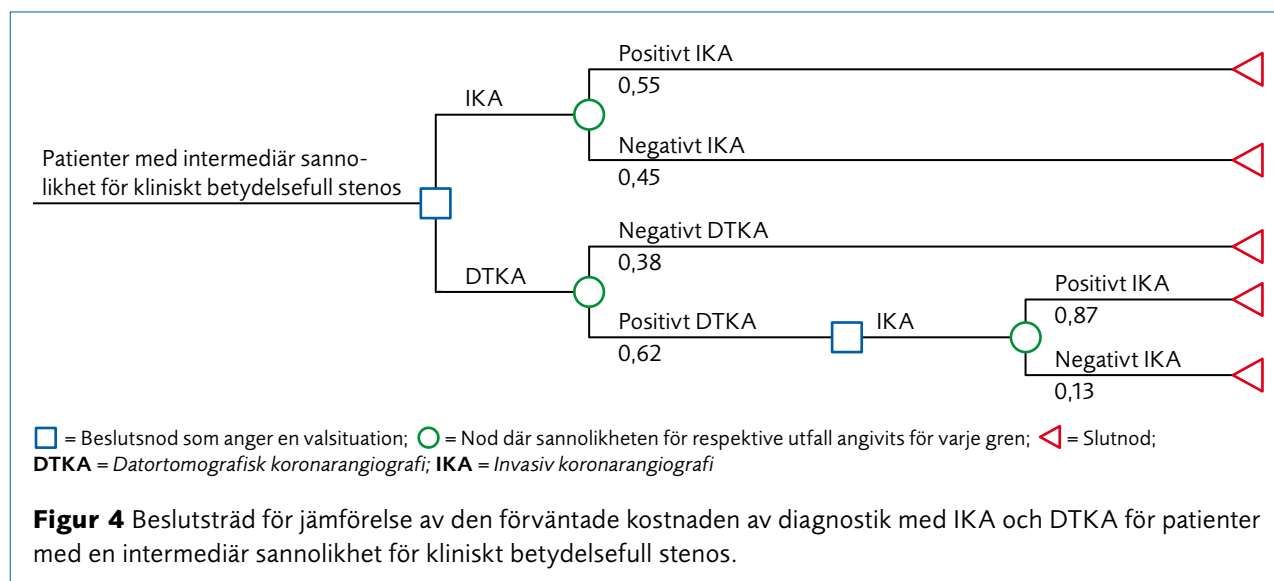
Patienter med intermediär sannolikhet för kliniskt betydelsefull stenos

IKA

Positivt IKA
0,55

Negativt IKA
0,45

DTKA

Negativt DTKA
0,38

Positivt DTKA
0,62

IKA

Positivt IKA
0,87

Negativt IKA
0,13

= Beslutsnod som anger en valsituation; = Nod där sannolikheten för respektive utfall angivits för varje gren; = Slutnod;
**DTKA** = *Datortomografisk koronarangiografi;* **IKA** = *Invasiv koronarangiografi*

**Figur 4** Beslutsträd för jämförelse av den förväntade kostnaden av diagnostik med IKA och DTKA för patienter med en intermediär sannolikhet för kliniskt betydelsefull stenos.